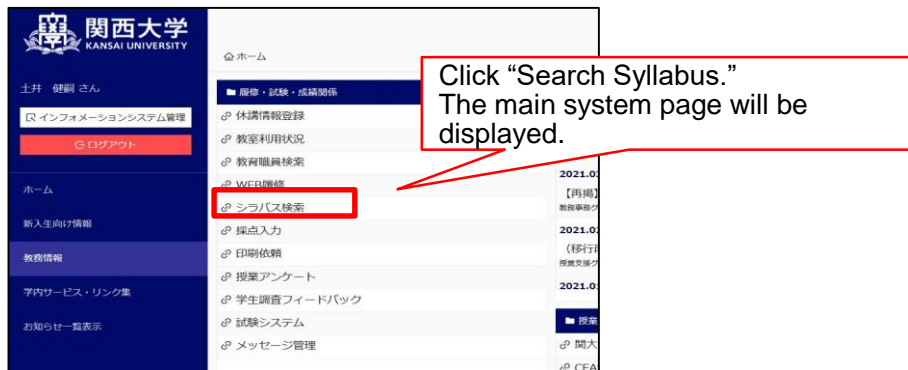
関西大学
KANSAI UNIVERSITY

土井 健嗣 さん

インフォメーションシステム管理

ログアウト

ホーム

新入生向け情報

教務情報

学内サービス・リンク集

お知らせ一覧表示

ホーム

履修・試験・成績関係

休講情報登録

教室利用状況

教育職員検索

WEB履修

シラバス検索

採点入力

印刷依頼

授業アンケート

学生調査フィードバック

試験システム

メッセージ管理

Click “Search Syllabus.”
The main system page will be displayed.

2021.0

【再掲】

教務事務グ

2021.0

（移行

授業支援グ

2021.0

授業

関大

CEA